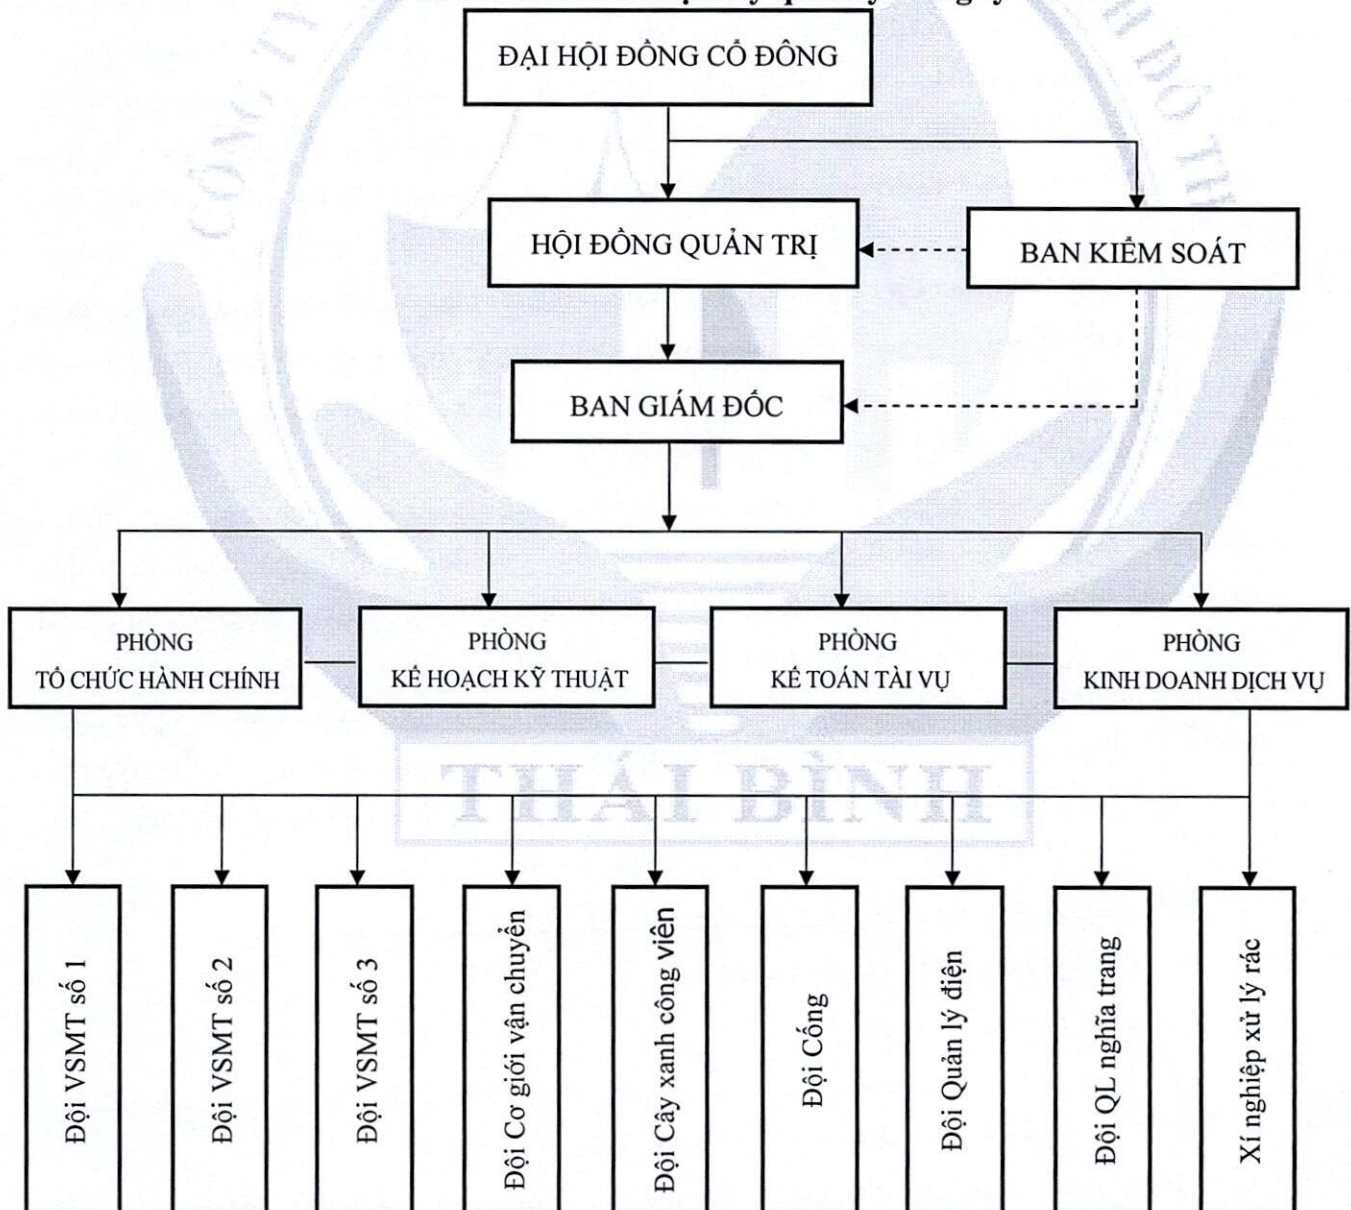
ĐẠI HỘI ĐỒNG CỔ ĐÔNG

HỘI ĐỒNG QUẢN TRỊ

BAN KIỂM SOÁT

BAN GIÁM ĐỐC

PHÒNG TỔ CHỨC HÀNH CHÍNH

PHÒNG KẾ HOẠCH KỸ THUẬT

PHÒNG KẾ TOÁN TÀI VỤ

PHÒNG KINH DOANH DỊCH VỤ

THÁI BÌNH

Đội VSMT số 1

Đội VSMT số 2

Đội VSMT số 3

Đội Cơ giới vận chuyển

Đội Cây xanh công viên

Đội Cống

Đội Quản lý điện

Đội QL nghĩa trang

Xí nghiệp xử lý rác